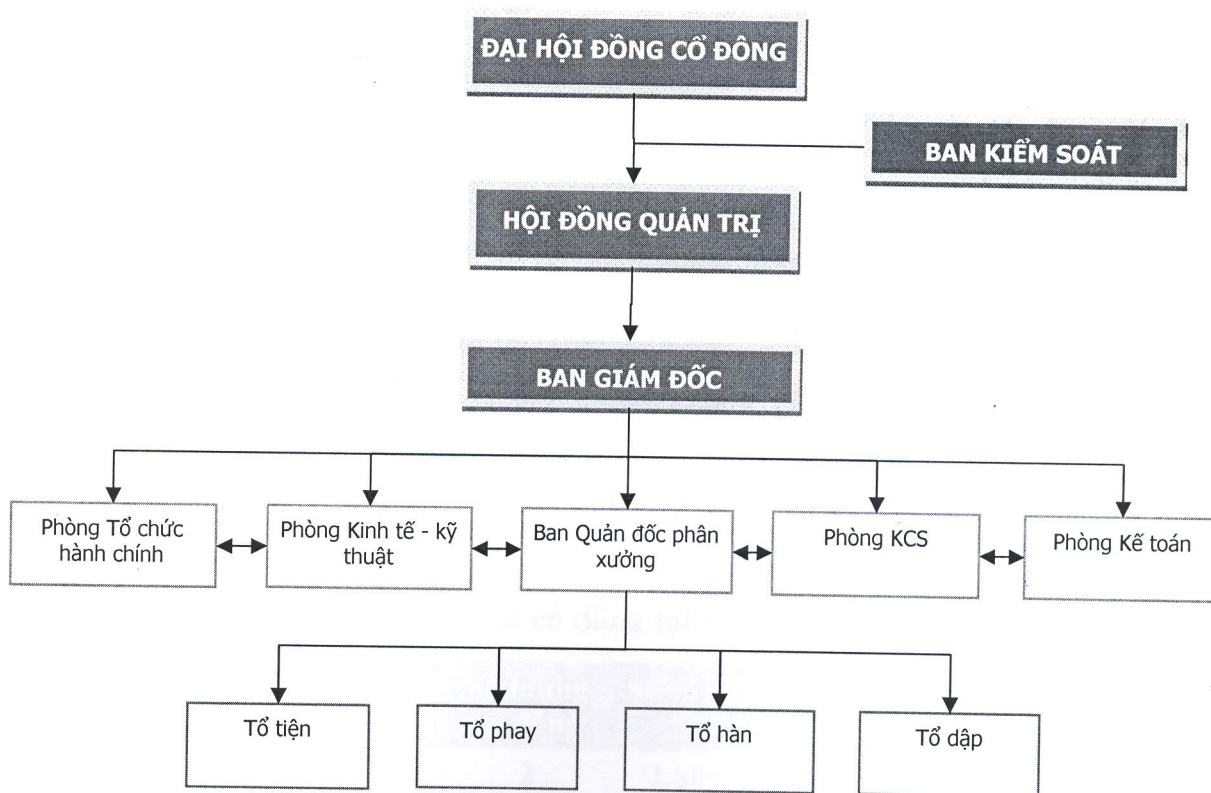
ĐẠI HỘI ĐỒNG CỔ ĐÔNG

BAN KIỂM SOÁT

HỘI ĐỒNG QUẢN TRỊ

BAN GIÁM ĐỐC

Phòng Tổ chức hành chính

Phòng Kinh tế - kỹ thuật

Ban Quản đốc phân xưởng

Phòng KCS

Phòng Kế toán

Tổ tiện

Tổ phay

Tổ hàn

Tổ dập